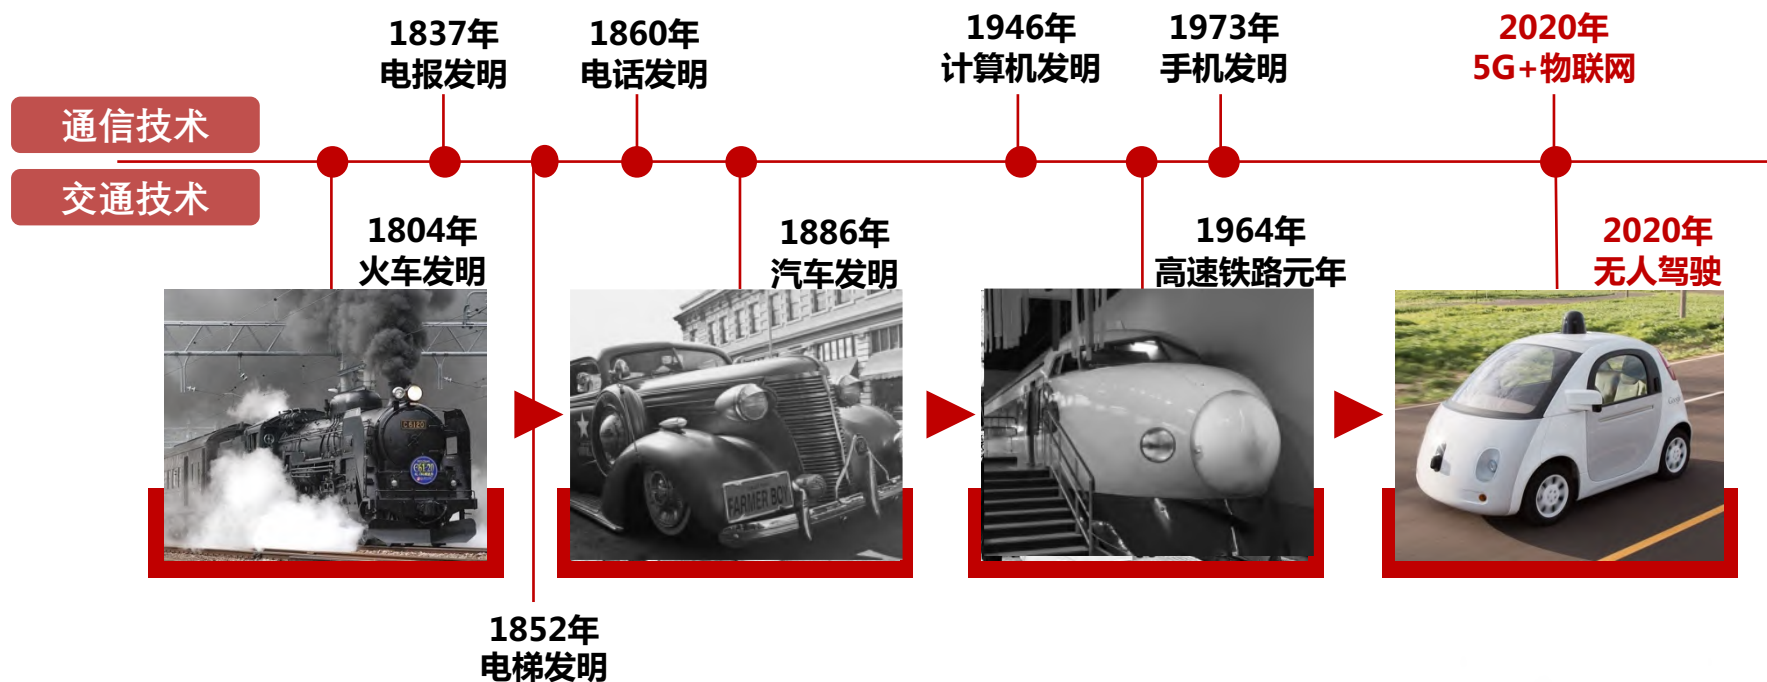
1837年
电报发明

1860年
电话发明

1946年
计算机发明

1973年
手机发明

2020年
5G+物联网

通信技术

交通技术

1804年
火车发明

1886年
汽车发明

1964年
高速铁路元年

2020年
无人驾驶

C6120

FARMER BOY

1852年
电梯发明